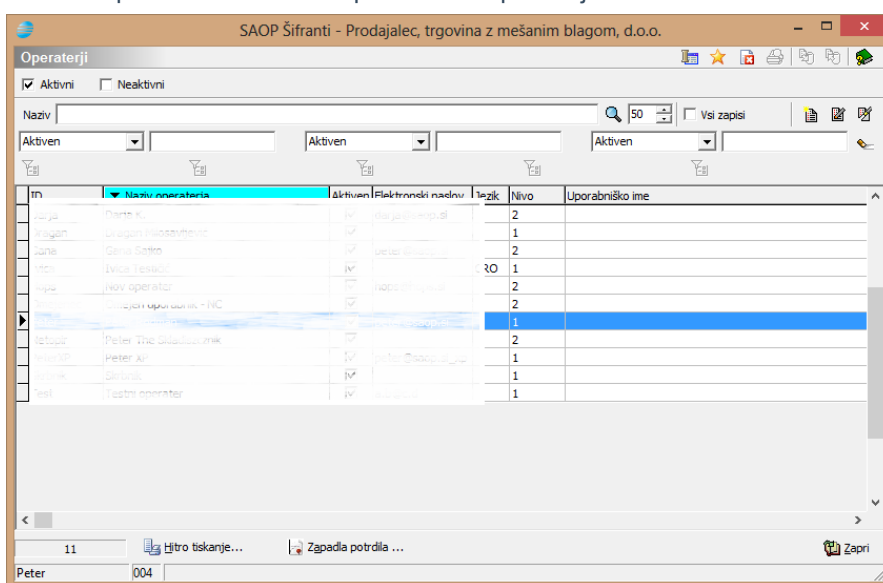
SAOP Šifranti - Prodajalec, trgovina z mešanim blagom, d.o.o.

Operaterji

Aktivni Neaktivni

Naziv 50 Vsi zapisi

Aktiven Aktiven Aktiven

| ID | Naziv operaterja | Aktiven | Elektronski naslov | Jezik | Nivo | Uporabniško ime |
|---|---|---|---|---|---|---|
| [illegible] | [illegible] | | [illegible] | | 2 | |
| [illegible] | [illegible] | | | | 1 | |
| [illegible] | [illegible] | | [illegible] | | 2 | |
| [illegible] | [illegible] | | | RO | 1 | |
| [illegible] | Nov operater | | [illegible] | | 2 | |
| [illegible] | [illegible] | | | | 2 | |
| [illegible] | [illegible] | | | | 1 | |
| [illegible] | Peter The Skladiščnik | | | | 2 | |
| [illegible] | Peter XP | | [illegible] | | 1 | |
| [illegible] | Strunk | | | | 1 | |
| Test | Testni operater | | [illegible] | | 1 | |

11 Hitro tiskanje... Zapadla potrdila ... Zapri

Peter 004